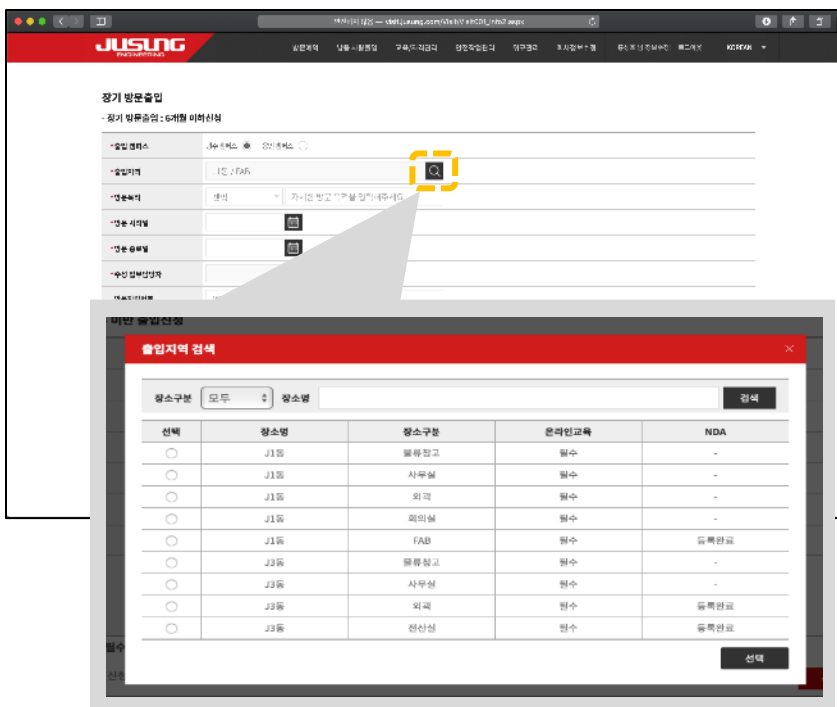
JUSUNG ENGINEERING

방문예약 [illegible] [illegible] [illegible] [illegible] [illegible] KOREAN

장기 방문출입

- 장기 방문출입 : 6개월 이하 신청

*출입캠퍼스 J캠퍼스 S캠퍼스

*출입지역 J1동 / FAB

*방문목적 선택

*방문 시작일

*방문 종료일

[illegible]

미반 출입신청

출입지역 검색

장소구분 모두 장소명 검색

| 선택 | 장소명 | 장소구분 | 온라인교육 | NDA |
|---|---|---|---|---|
| ○ | J1동 | 물류창고 | 필수 | - |
| ○ | J1동 | 사무실 | 필수 | - |
| ○ | J1동 | 외곽 | 필수 | - |
| ○ | J1동 | 회의실 | 필수 | - |
| ○ | J1동 | FAB | 필수 | 등록완료 |
| ○ | J3동 | 물류창고 | 필수 | - |
| ○ | J3동 | 사무실 | 필수 | - |
| ○ | J3동 | 외곽 | 필수 | 등록완료 |
| ○ | J3동 | 전산실 | 필수 | 등록완료 |

선택

필수

신청